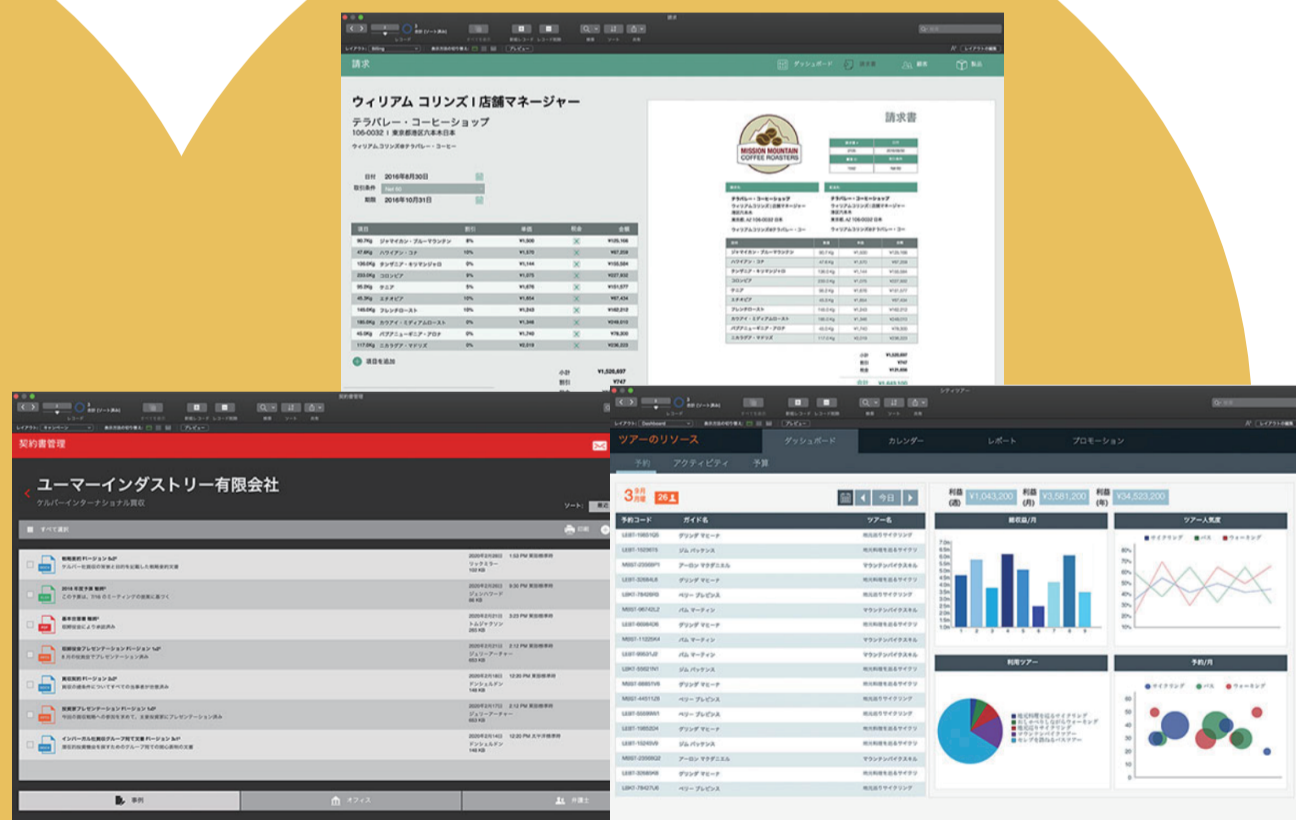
請求

ダッシュボード 請求書 顧客 製品

ウィリアム コリンズ | 店舗マネージャー

テラバレー・コーヒーショップ
106-0032 | 東京都港区六本木日本

日付 2016年8月30日
取引条件
期限 2016年10月31日

| 項目 | 割引 | 単価 | 税金 | 金額 |
|---|---|---|---|---|
| 90.0kg ジャマイカン・ブルーマウンテン | 8% | ¥1,500 | | ¥125,100 |
| 47.0kg ハワイアン・コナ | 10% | ¥1,570 | | ¥67,258 |
| 130.0kg タンザニア・キリマンジャロ | 0% | ¥1,144 | | ¥150,584 |
| 220.0kg コロンビア | 8% | ¥1,272 | | ¥227,832 |
| 95.0kg ケニア | 5% | ¥1,676 | | ¥151,577 |
| 45.0kg エチオピア | 10% | ¥1,824 | | ¥67,434 |
| 145.0kg フレンチロースト | 15% | ¥1,243 | | ¥162,010 |
| 180.0kg カウアイ・ミディアムロースト | 0% | ¥1,349 | | ¥249,010 |
| 45.0kg パプアニューギニア・アロナ | 0% | ¥1,740 | | ¥78,300 |
| 117.0kg ニカラグア・マドリズ | 0% | ¥2,019 | | ¥236,223 |

項目を追加

小計 ¥1,526,697
割引 ¥747

請求書

MISSION MOUNTAIN COFFEE ROASTERS

契約書管理

ユーマーインダストリー有限会社
ケルバーインターナショナル買収

すべて選択

ソート:

事例 オフィス 弁護士

ツアーのリソース
ダッシュボード カレンダー レポート プロモーション

予約 アクティビティ 予算

3月 26

今日

利益(週) ¥1,043,200 利益(月) ¥3,581,200 利益(年) ¥34,523,200

| 予約コード | ガイド名 | ツアー名 |
|---|---|---|
| LE67-1663105 | グリッグ マビーナ | 南北街を巡るサイクリング |
| LE67-1523615 | ジム パッテンス | 南北街を巡るサイクリング |
| M697-235699P1 | アーロン マクダニエル | マウンテンバイクエル |
| LE67-326441 | グリッグ マビーナ | 南北街を巡るサイクリング |
| LE67-784269 | ペリー プレビンス | 南北街を巡るサイクリング |
| M697-96742L2 | パム マーティン | マウンテンバイクエル |
| LE67-858463 | グリッグ マビーナ | 南北街を巡るサイクリング |
| M697-11225X4 | パム マーティン | マウンテンバイクエル |
| LE67-99531J2 | グリッグ マビーナ | 南北街を巡るサイクリング |
| LE67-33621N1 | ジム パッテンス | 南北街を巡るサイクリング |
| LE67-66857V8 | グリッグ マビーナ | 南北街を巡るサイクリング |
| M697-44511J3 | ペリー プレビンス | マウンテンバイクエル |
| LE67-55699N1 | ペリー プレビンス | 南北街を巡るサイクリング |
| LE67-16652Z4 | グリッグ マビーナ | 南北街を巡るサイクリング |
| LE67-10245V9 | ジム パッテンス | 南北街を巡るサイクリング |
| M697-23569Q2 | アーロン マクダニエル | マウンテンバイクエル |
| LE67-32686K6 | グリッグ マビーナ | 南北街を巡るサイクリング |
| LE67-78427U8 | ペリー プレビンス | 南北街を巡るサイクリング |

総収益/月
ツアー人気度
サイクリング バス ウォーキング
利用ツアー
予約/月